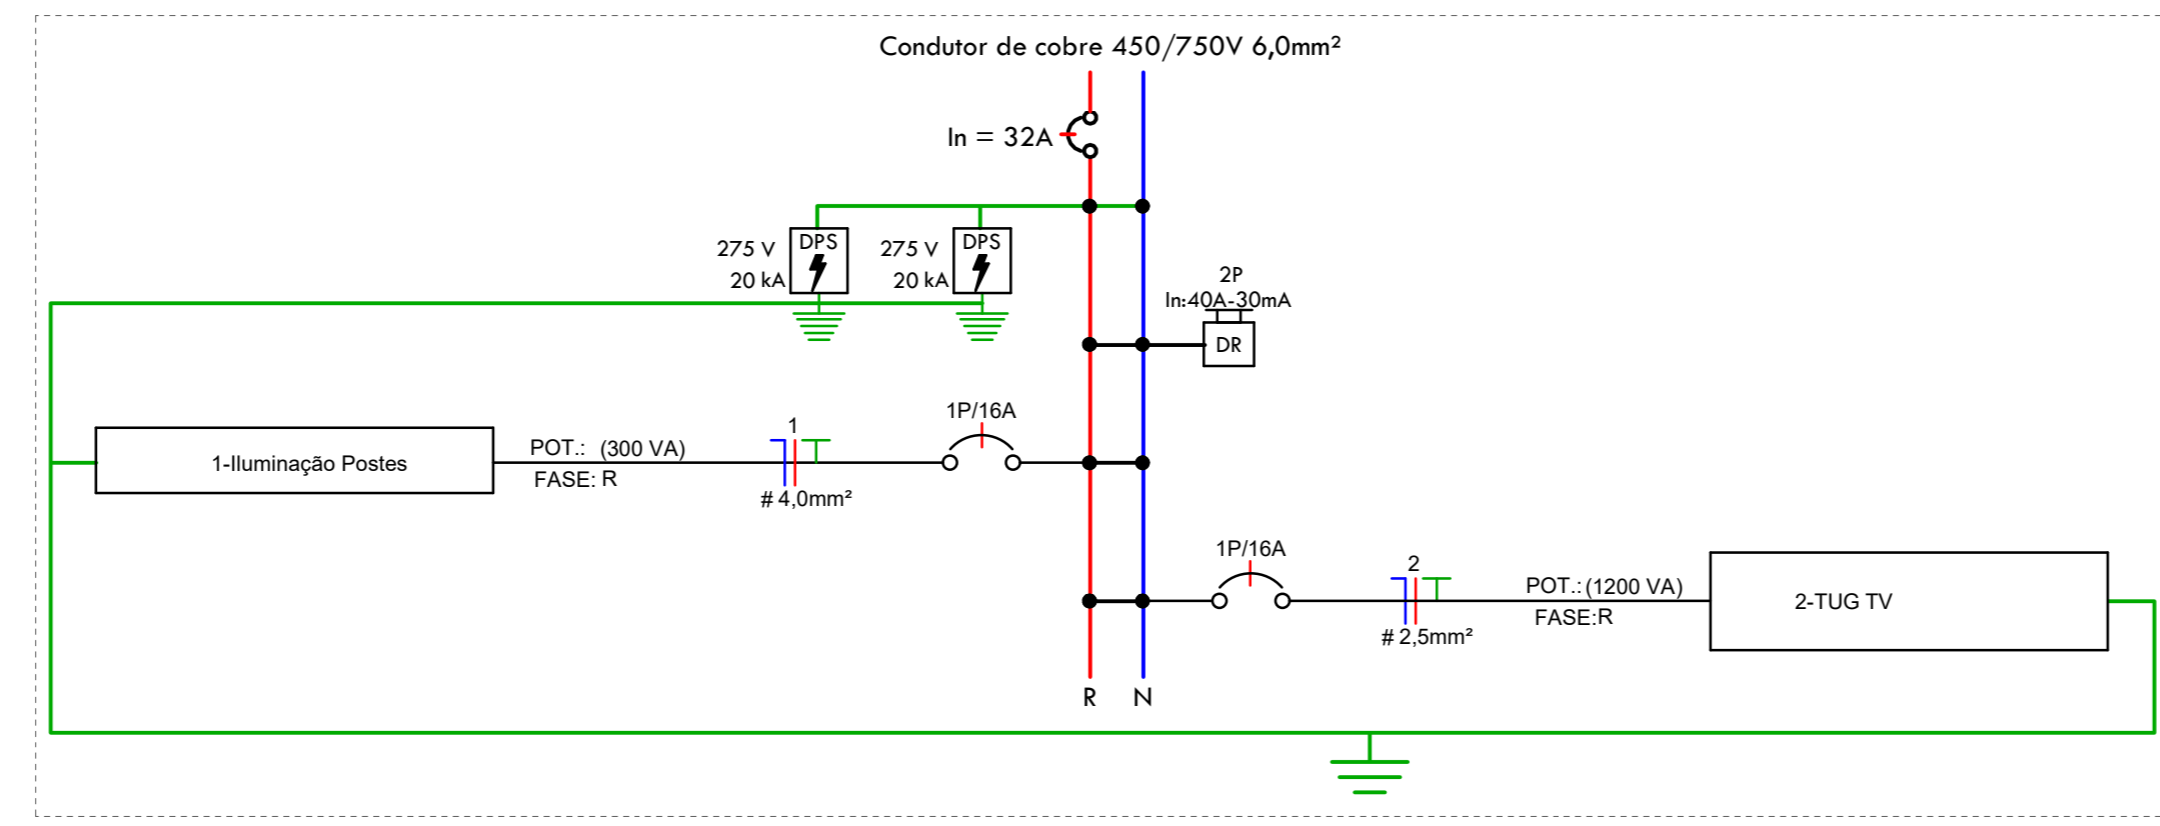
Condutor de cobre 450/750V 6,0mm²

In = 32A

275 V
20 kA
DPS

275 V
20 kA
DPS

2P
In:40A-30mA
DR

1P/16A

1-Iluminação Postes

POT.: (300 VA)
FASE: R

1
# 4,0mm²

1P/16A

2
# 2,5mm²

POT.: (1200 VA)
FASE:R

2-TUG TV

R N